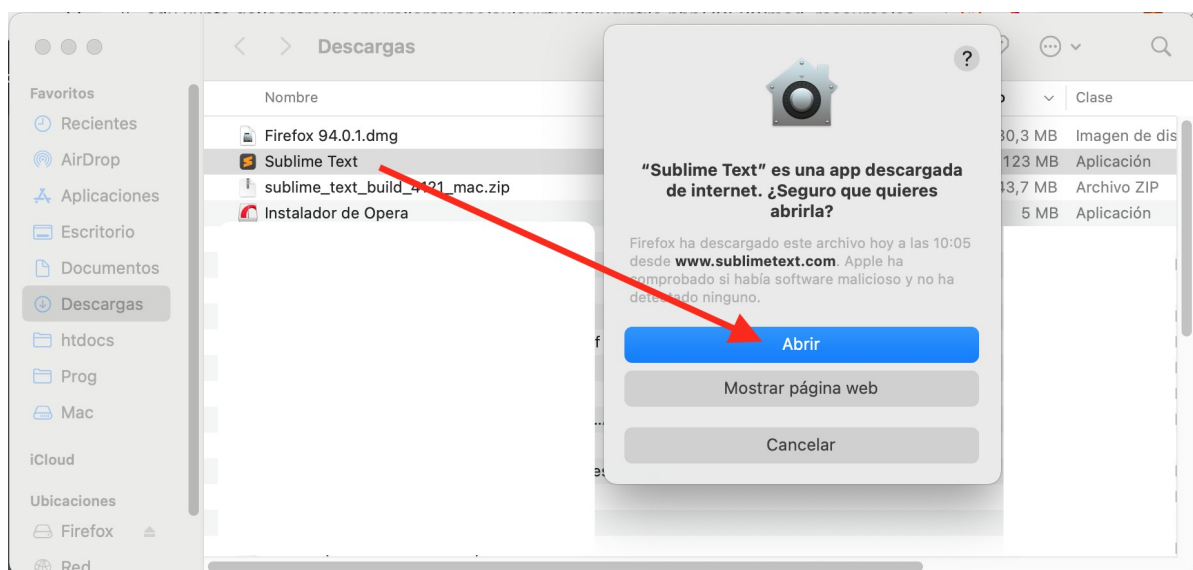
Descargas

Favoritos
Recientes
AirDrop
Aplicaciones
Escritorio
Documentos
Descargas
htdocs
Prog
Mac
iCloud
Ubicaciones
Firefox
Red

Nombre
Firefox 94.0.1.dmg
Sublime Text
sublime_text_build_4121_mac.zip
Instalador de Opera

Clase
30,3 MB Imagen de dis
123 MB Aplicación
43,7 MB Archivo ZIP
5 MB Aplicación

?

“Sublime Text” es una app descargada de internet. ¿Seguro que quieres abrirla?

Firefox ha descargado este archivo hoy a las 10:05 desde www.sublimetext.com. Apple ha comprobado si había software malicioso y no ha detectado ninguno.

Abrir
Mostrar página web
Cancelar